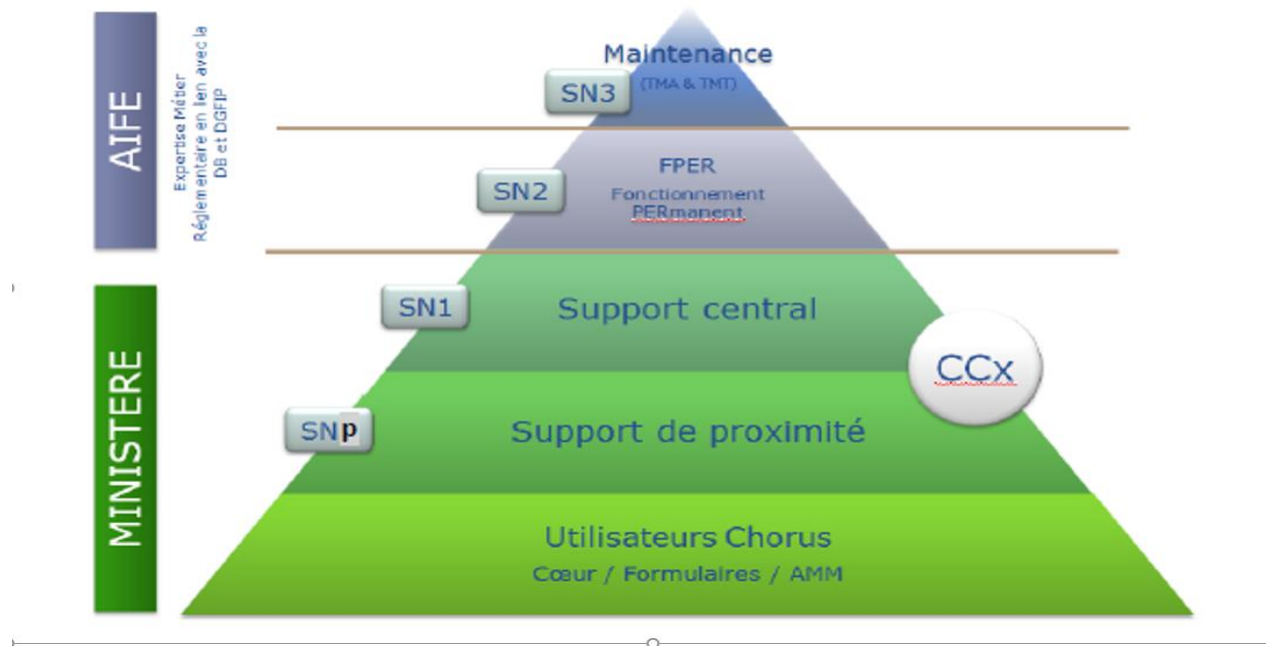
AIFE

Expertise Métier
Réglementaire en lien avec la
DB et DGFIP

MINISTERE

Maintenance
(TMA & TMT)

SN3

FPER
Fonctionnement
PERmanent

SN2

SN1

Support central

CCx

SNp

Support de proximité

Utilisateurs Chorus
Cœur / Formulaires / AMM